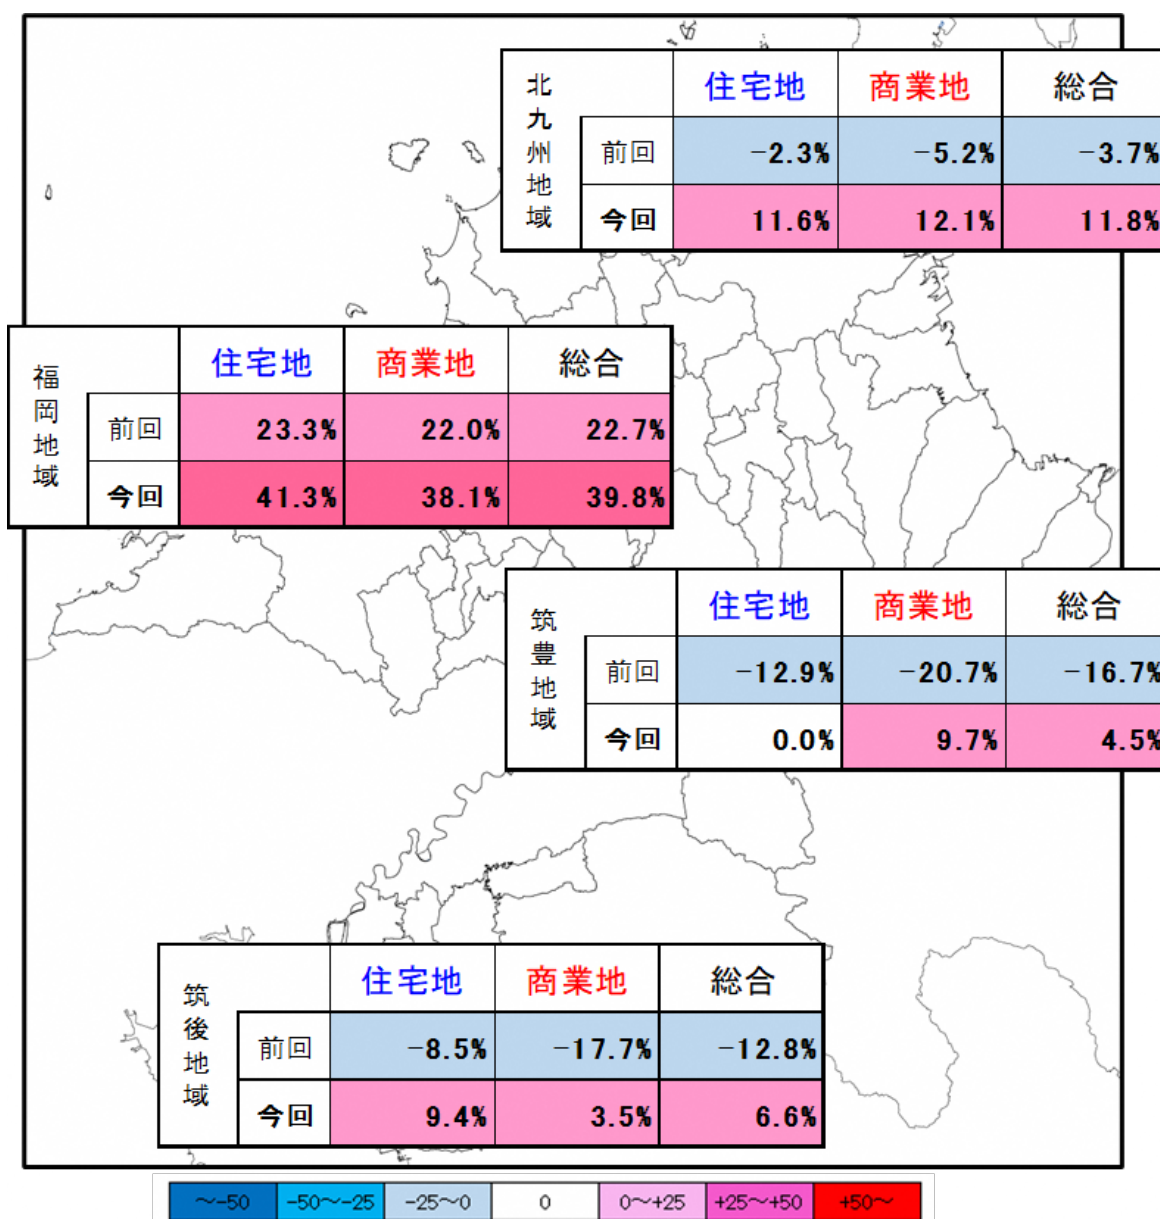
| 北九州地域 | | 住宅地 | 商業地 | 総合 |
|---|---|---|---|---|
| | 前回 | −2.3% | −5.2% | −3.7% |
| | 今回 | 11.6% | 12.1% | 11.8% |

| 福岡地域 | | 住宅地 | 商業地 | 総合 |
|---|---|---|---|---|
| | 前回 | 23.3% | 22.0% | 22.7% |
| | 今回 | 41.3% | 38.1% | 39.8% |

| 筑豊地域 | | 住宅地 | 商業地 | 総合 |
|---|---|---|---|---|
| | 前回 | −12.9% | −20.7% | −16.7% |
| | 今回 | 0.0% | 9.7% | 4.5% |

| 筑後地域 | | 住宅地 | 商業地 | 総合 |
|---|---|---|---|---|
| | 前回 | −8.5% | −17.7% | −12.8% |
| | 今回 | 9.4% | 3.5% | 6.6% |

| ～-50 | -50～-25 | -25～0 | 0 | 0～+25 | +25～+50 | +50～ |
|---|---|---|---|---|---|---|